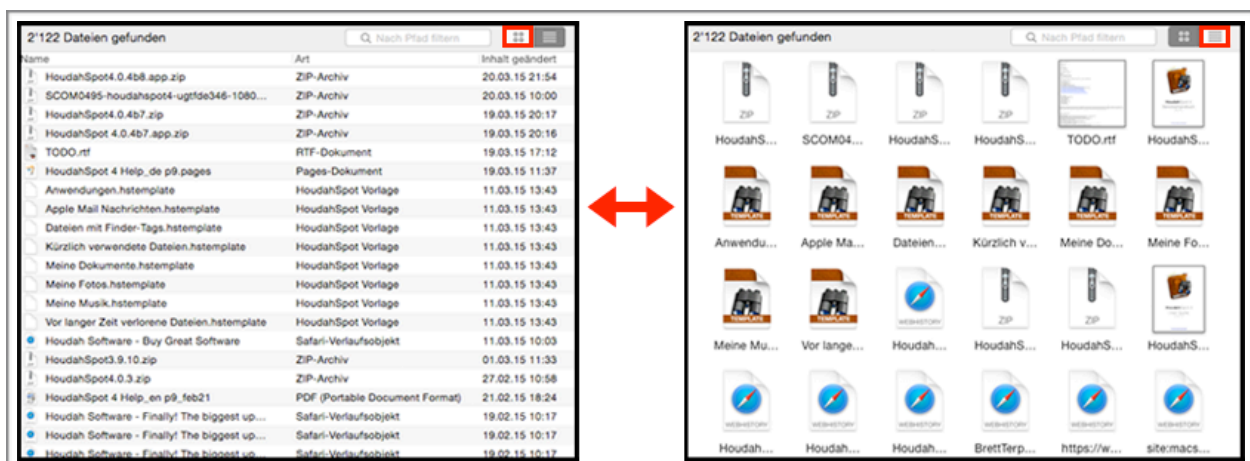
2'122 Dateien gefunden

Nach Pfad filtern

| Name | Art | Inhalt geändert |
|---|---|---|
| HoudahSpot4.0.4b8.app.zip | ZIP-Archiv | 20.03.15 21:54 |
| SCOM0495-houdahspot4-ugtfde346-1080... | ZIP-Archiv | 20.03.15 10:00 |
| HoudahSpot4.0.4b7.zip | ZIP-Archiv | 19.03.15 20:17 |
| HoudahSpot 4.0.4b7.app.zip | ZIP-Archiv | 19.03.15 20:16 |
| TODO.rtf | RTF-Dokument | 19.03.15 17:12 |
| HoudahSpot 4 Help_de p9.pages | Pages-Dokument | 19.03.15 11:37 |
| Anwendungen.hstemplate | HoudahSpot Vorlage | 11.03.15 13:43 |
| Apple Mail Nachrichten.hstemplate | HoudahSpot Vorlage | 11.03.15 13:43 |
| Dateien mit Finder-Tags.hstemplate | HoudahSpot Vorlage | 11.03.15 13:43 |
| Kürzlich verwendete Dateien.hstemplate | HoudahSpot Vorlage | 11.03.15 13:43 |
| Meine Dokumente.hstemplate | HoudahSpot Vorlage | 11.03.15 13:43 |
| Meine Fotos.hstemplate | HoudahSpot Vorlage | 11.03.15 13:43 |
| Meine Musik.hstemplate | HoudahSpot Vorlage | 11.03.15 13:43 |
| Vor langer Zeit verlorene Dateien.hstemplate | HoudahSpot Vorlage | 11.03.15 13:43 |
| Houdah Software - Buy Great Software | Safari-Verlaufsobjekt | 11.03.15 10:03 |
| HoudahSpot3.9.10.zip | ZIP-Archiv | 01.03.15 11:33 |
| HoudahSpot4.0.3.zip | ZIP-Archiv | 27.02.15 10:58 |
| HoudahSpot 4 Help_en p9_feb21 | PDF (Portable Document Format) | 21.02.15 18:24 |
| Houdah Software - Finally! The biggest up... | Safari-Verlaufsobjekt | 19.02.15 10:17 |
| Houdah Software - Finally! The biggest up... | Safari-Verlaufsobjekt | 19.02.15 10:17 |
| Houdah Software - Finally! The biggest up... | Safari-Verlaufsobjekt | 19.02.15 10:17 |

2'122 Dateien gefunden

Nach Pfad filtern

ZIP HoudahS... ZIP SCOM04... ZIP HoudahS... ZIP HoudahS... TODO.rtf HoudahS...

TEMPLATE Anwendu... TEMPLATE Apple Ma... TEMPLATE Dateien ... TEMPLATE Kürzlich v... TEMPLATE Meine Do... TEMPLATE Meine Fo...

TEMPLATE Meine Mu... TEMPLATE Vor lange... WEBHISTORY Houdah... ZIP HoudahS... ZIP HoudahS... HoudahS...

WEBHISTORY Houdah... WEBHISTORY Houdah... WEBHISTORY Houdah... WEBHISTORY BrettTerp... WEBHISTORY https://w... WEBHISTORY site:macs...